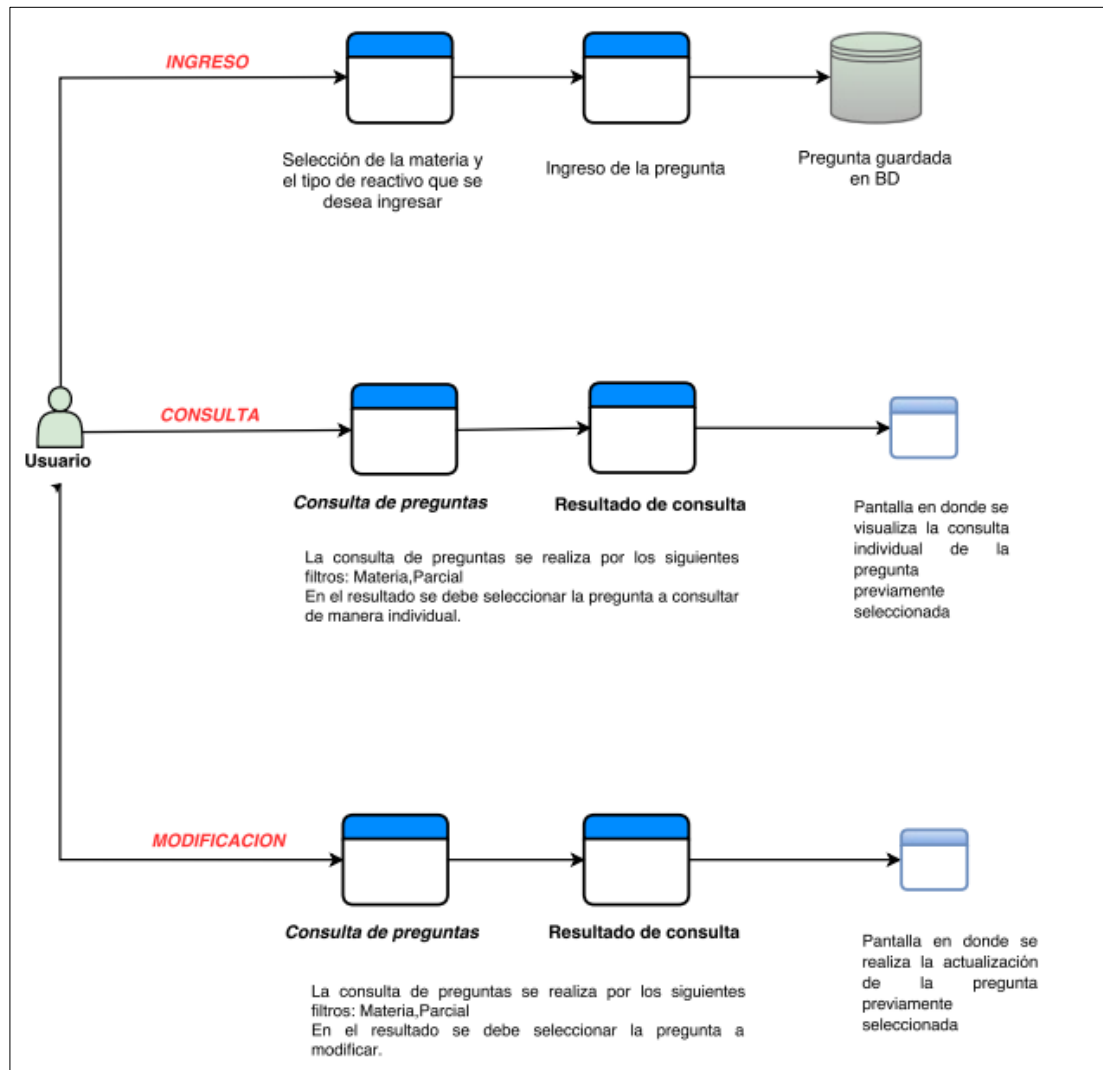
INGRESO

Selección de la materia y el tipo de reactivo que se desea ingresar

Ingreso de la pregunta

Pregunta guardada en BD

Usuario

CONSULTA

Consulta de preguntas

Resultado de consulta

Pantalla en donde se visualiza la consulta individual de la pregunta previamente seleccionada

La consulta de preguntas se realiza por los siguientes filtros: Materia,Parcial
En el resultado se debe seleccionar la pregunta a consultar de manera individual.

MODIFICACION

Consulta de preguntas

Resultado de consulta

Pantalla en donde se realiza la actualización de la pregunta previamente seleccionada

La consulta de preguntas se realiza por los siguientes filtros: Materia,Parcial
En el resultado se debe seleccionar la pregunta a modificar.